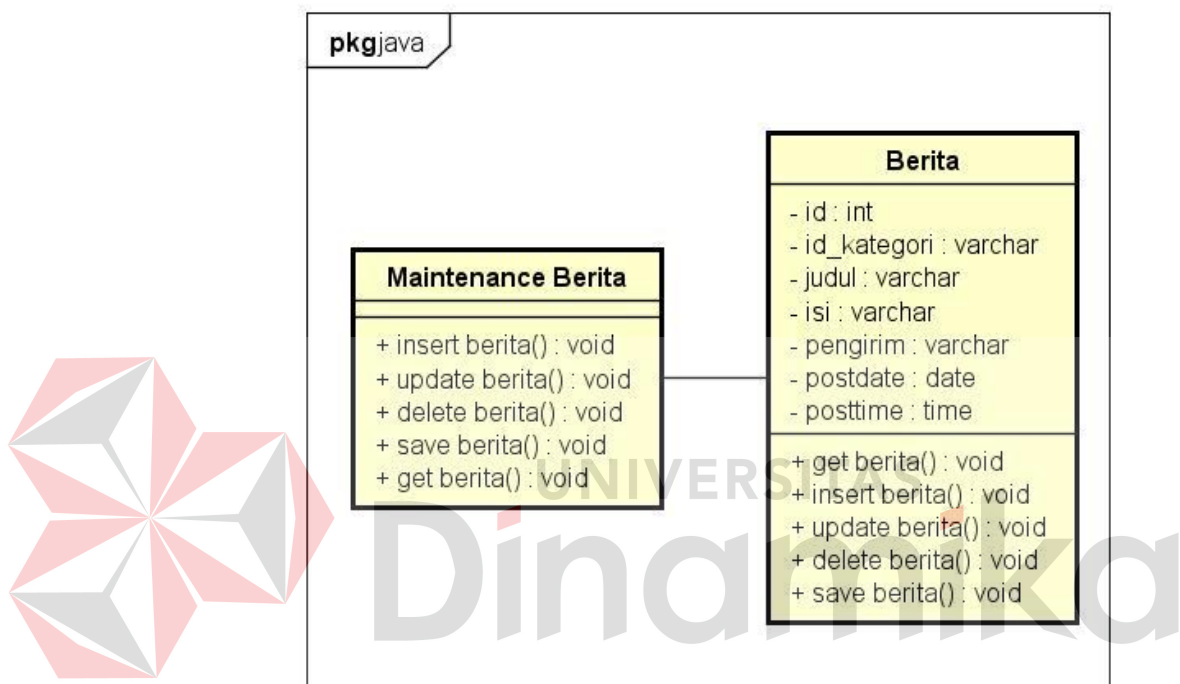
pkgjava

Maintenance Berita

+ insert berita() : void
+ update berita() : void
+ delete berita() : void
+ save berita() : void
+ get berita() : void

Berita

- id : int
- id_kategori : varchar
- judul : varchar
- isi : varchar
- pengirim : varchar
- postdate : date
- posttime : time

+ get berita() : void
+ insert berita() : void
+ update berita() : void
+ delete berita() : void
+ save berita() : void

UNIVERSITAS
Dinamika